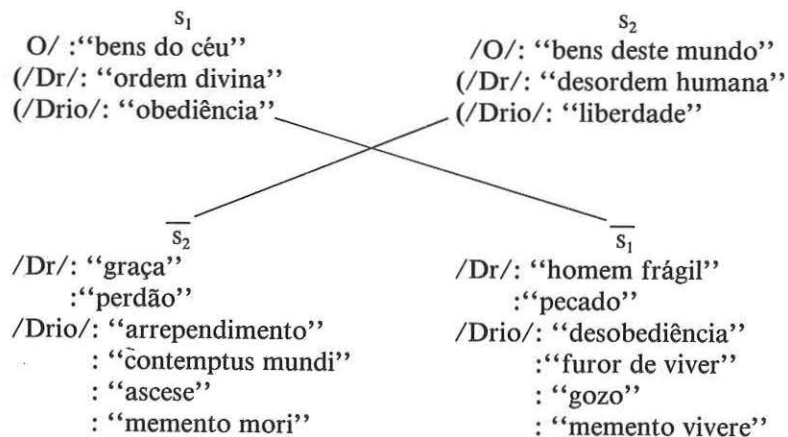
$s_1$
O/ :“bens do céu”
(/Dr/: “ordem divina”
(/Drio/: “obediência”

$s_2$
/O/: “bens deste mundo”
(/Dr/: “desordem humana”
(/Drio/: “liberdade”

$\overline{s_2}$
/Dr/: “graça”
:“perdão”
/Drio/: “arrependimento”
: “contemptus mundi”
: “ascese”
: “memento mori”

$\overline{s_1}$
/Dr/: “homem frágil”
:“pecado”
/Drio/: “desobediência”
:“furor de viver”
: “gozo”
: “memento vivere”